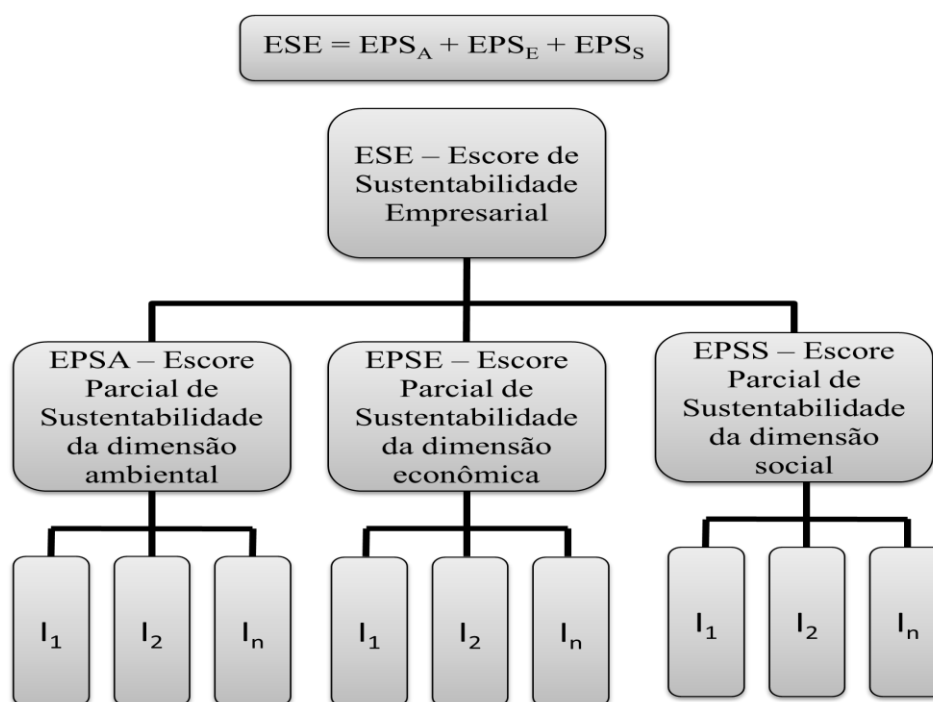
$ESE = EPS_A + EPS_E + EPS_S$

ESE – Escore de Sustentabilidade Empresarial

EPSA – Escore Parcial de Sustentabilidade da dimensão ambiental

EPSE – Escore Parcial de Sustentabilidade da dimensão econômica

EPSS – Escore Parcial de Sustentabilidade da dimensão social

$I_1$

$I_2$

$I_n$

$I_1$

$I_2$

$I_n$

$I_1$

$I_2$

$I_n$